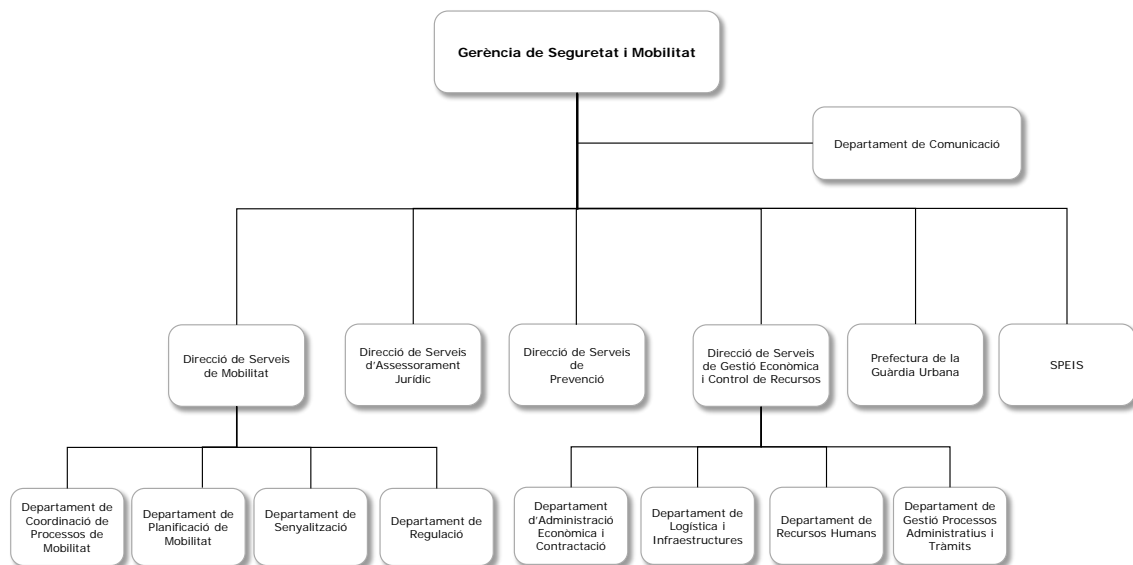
Gerència de Seguretat i Mobilitat

Departament de Comunicació

Direcció de Serveis de Mobilitat

Direcció de Serveis d'Assessorament Jurídic

Direcció de Serveis de Prevenció

Direcció de Serveis de Gestió Econòmica i Control de Recursos

Prefectura de la Guàrdia Urbana

SPEIS

Departament de Coordinació de Processos de Mobilitat

Departament de Planificació de Mobilitat

Departament de Senyalització

Departament de Regulació

Departament d'Administració Econòmica i Contractació

Departament de Logística i Infraestructures

Departament de Recursos Humans

Departament de Gestió Processos Administratius i Tràmits